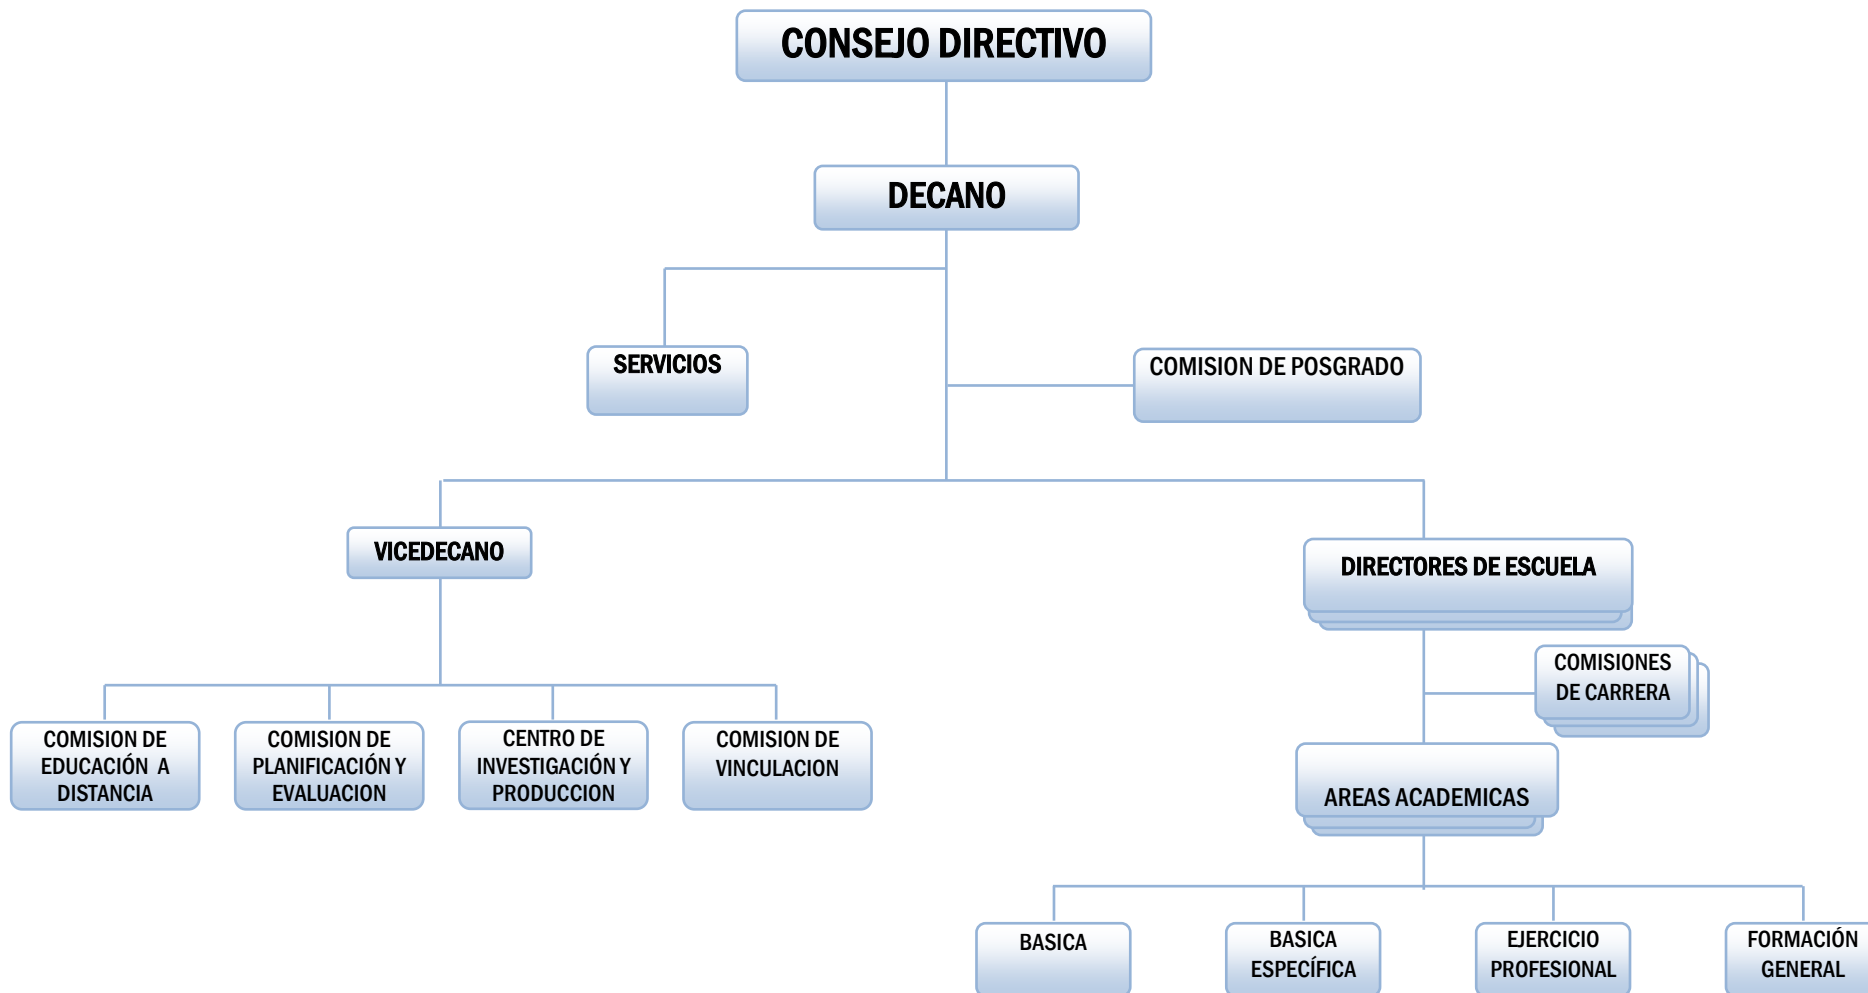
CONSEJO DIRECTIVO

DECANO

SERVICIOS

COMISION DE POSGRADO

VICEDECANO

DIRECTORES DE ESCUELA

COMISIONES DE CARRERA

COMISION DE EDUCACIÓN A DISTANCIA

COMISION DE PLANIFICACIÓN Y EVALUACION

CENTRO DE INVESTIGACIÓN Y PRODUCCION

COMISION DE VINCULACION

AREAS ACADEMICAS

BASICA

BASICA ESPECÍFICA

EJERCICIO PROFESIONAL

FORMACIÓN GENERAL